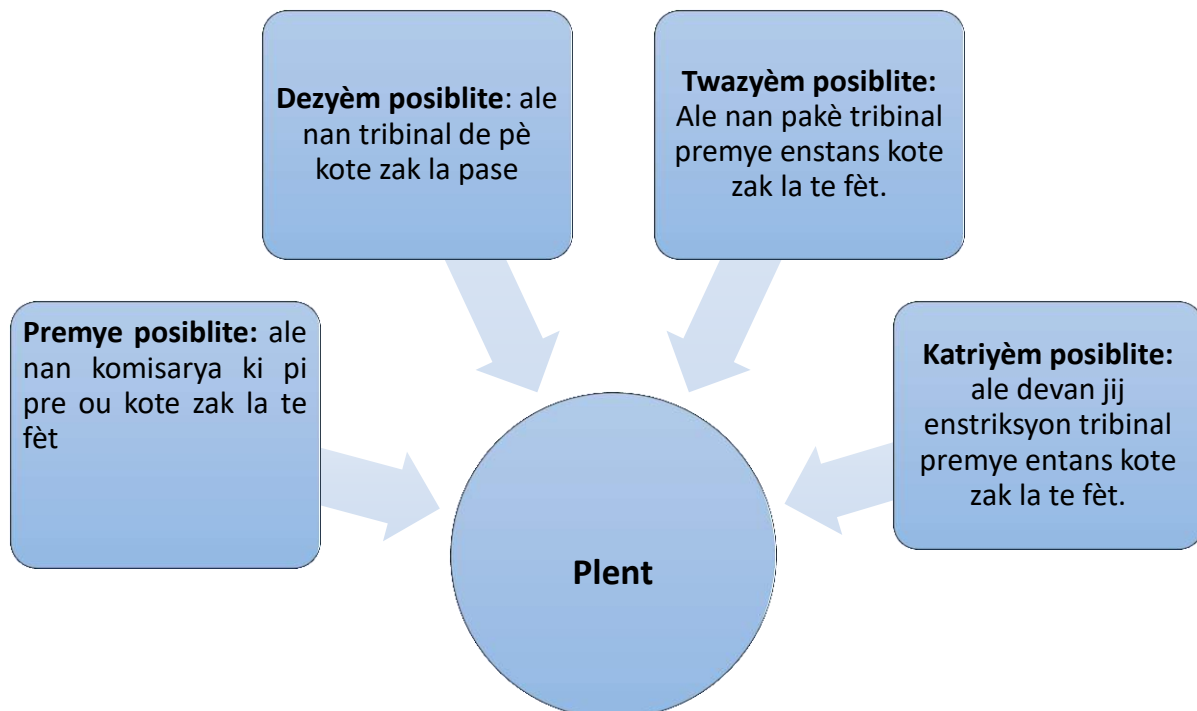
**Dezyèm posiblite**: ale nan tribinal de pè kote zak la pase

**Twazyèm posiblite:** Ale nan pakè tribinal premye enstans kote zak la te fèt.

**Premye posiblite:** ale nan komisarya ki pi pre ou kote zak la te fèt

**Katriyèm posiblite:** ale devan jij enstriksyon tribinal premye entans kote zak la te fèt.

**Plent**